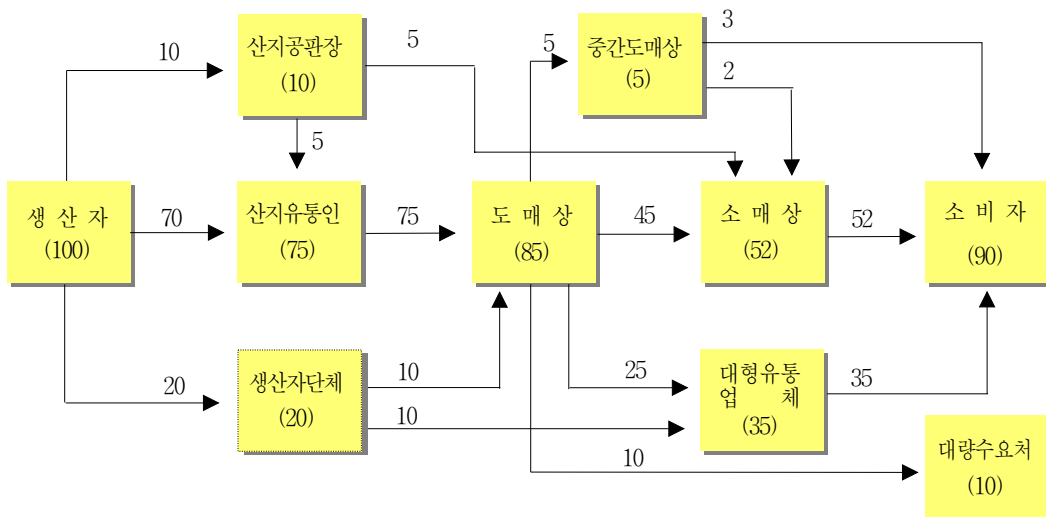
10

산지공판장
(10)

5

5

중간도매상
(5)

3

2

5

생 산 자
(100)

70

산지유통인
(75)

75

도 매 상
(85)

45

소 매 상
(52)

52

소 비 자
(90)

20

생산자단체
(20)

10

10

25

대형유통업 체
(35)

35

10

대량수요처
(10)